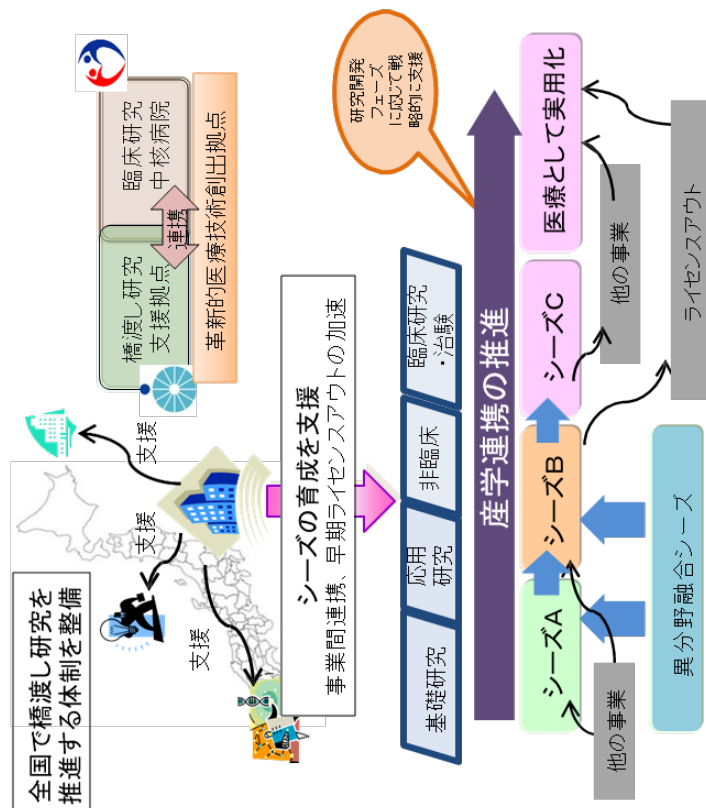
全国で橋渡し研究を推進する体制を整備

支援

支援

支援

橋渡し研究支援拠点

連携

臨床研究中核病院

革新的医療技術創出拠点

シーズの育成を支援

事業間連携、早期ライセンスアウトの加速

基礎研究

応用研究

非臨床

臨床研究・治験

研究開発フェーズに応じて戦略的に支援

産学連携の推進

シーズA

シーズB

シーズC

医療として実用化

他の事業

他の事業

異分野融合シーズ

ライセンスアウト